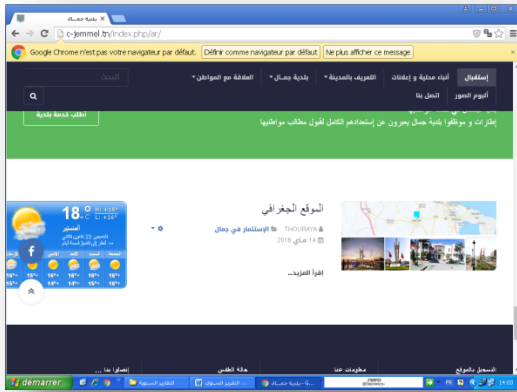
بلدية جمال - ×

c-jemmel.tn/index.php/ar/

Google Chrome n'est pas votre navigateur par défaut. Définir comme navigateur par défaut Ne plus afficher ce message

إستقبال
أنباء محلية و إعلانات
التعريف بالمدينة
بلدية جمال
العلاقة مع المواطن
البحث
ألبوم الصور
اتصل بنا

اطلب خدمة بلدية

إطارات و موظفوا بلدية جمال يحرصون عن إستعدادهم الكامل لقبول مطالب مواطنيها

الموقع الجغرافي

THOURAYA
الإستثمار في جمال
14 ماي 2016

إقرأ المزيد...

18° C
المنستير

التسجيل بالموقع
معلومات عنا
حالة الطقس
إتصلوا بنا

démarrer